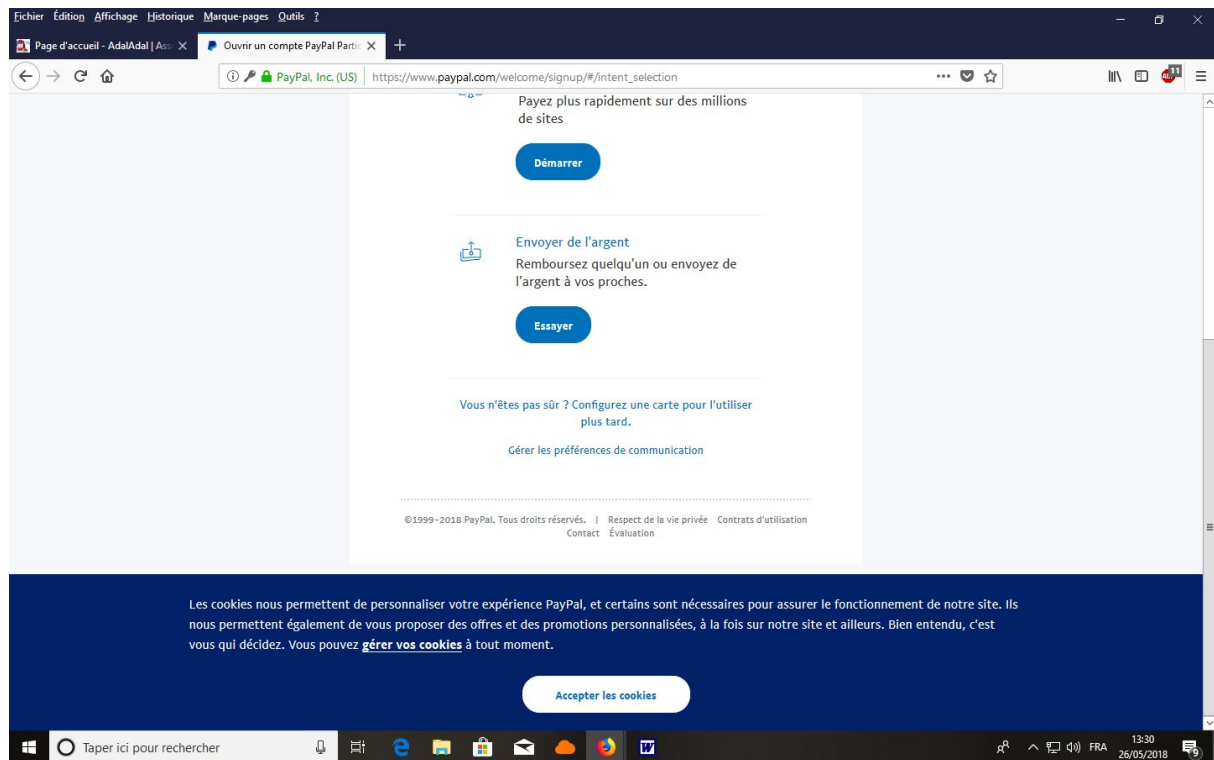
Fichier Édition Affichage Historique Marque-pages Outils ?

Page d'accueil - AdalAdal | Ass
Ouvrir un compte PayPal Partic

PayPal, Inc. (US) https://www.paypal.com/welcome/signup/#/intent_selection

Payez plus rapidement sur des millions de sites

Démarrer

Envoyer de l'argent

Remboursez quelqu'un ou envoyez de l'argent à vos proches.

Essayer

Vous n'êtes pas sûr ? Configurez une carte pour l'utiliser plus tard.

Gérer les préférences de communication

©1999-2018 PayPal. Tous droits réservés. | Respect de la vie privée Contrats d'utilisation Contact Évaluation

Les cookies nous permettent de personnaliser votre expérience PayPal, et certains sont nécessaires pour assurer le fonctionnement de notre site. Ils nous permettent également de vous proposer des offres et des promotions personnalisées, à la fois sur notre site et ailleurs. Bien entendu, c'est vous qui décidez. Vous pouvez gérer vos cookies à tout moment.

Accepter les cookies

Taper ici pour rechercher

FRA 13:30 26/05/2018